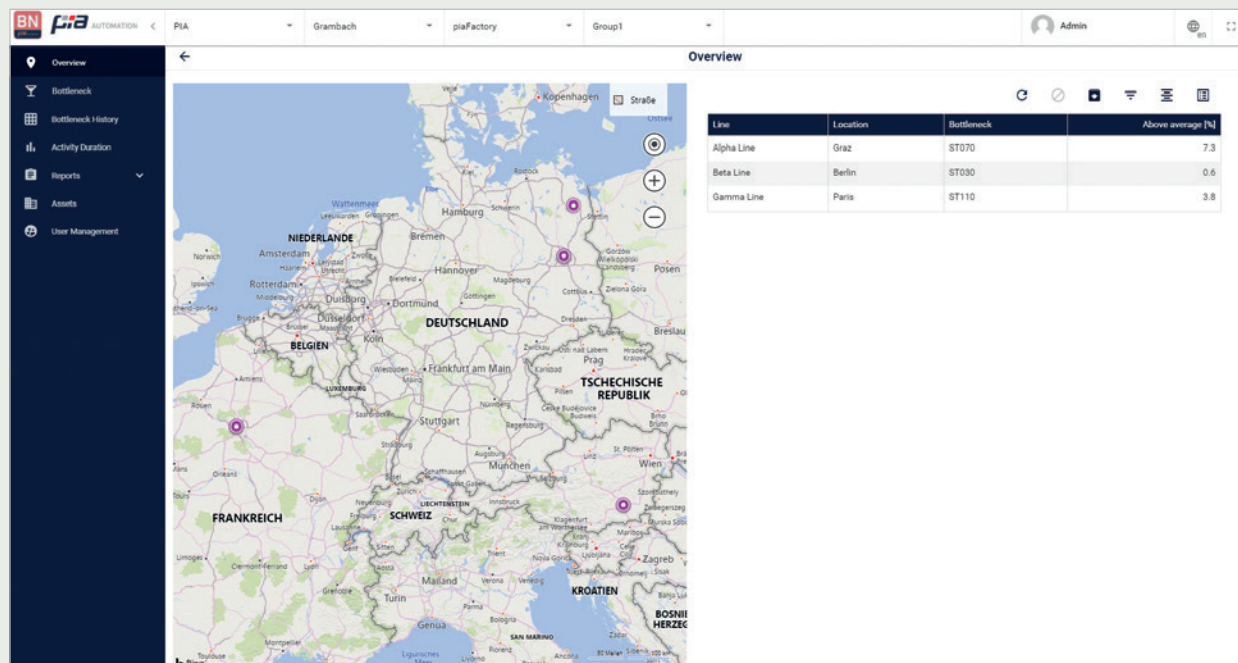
BN pia AUTOMATION < PIA Grambach piaFactory Group1 Admin en

Overview
Bottleneck
Bottleneck History
Activity Duration
Reports
Assets
User Management

←

Overview

Straße

Kopenhagen
Ostsee
Rostock
Kiel
Hamburg
Schwerin
Stettin
Wattenmeer
Groningen
Bremen
NIEDERLANDE
Amsterdam
Norwich
Haarlem
Utrecht
Zwolle
Hannover
Bielefeld
Magdeburg
Gorzów Wielkopolski
Posen
Ipswich
Rotterdam
Middelburg
Duisburg
Dortmund
Göttingen
Cottbus
Zielona Góra
Brugge
Brussel
Düsseldorf
Köln
DEUTSCHLAND
Dresden
Breslau
BELGIEN
Zwickau
Ústí nad Labem
Prag
Hradec Králové
Amiens
Wiesbaden
Frankfurt am Main
Karlsbad
LUXEMBURG
Mainz
TSCHECHISCHE REPUBLIK
Rouen
Saarbrücken
Nürnberg
Pilsen
Brno
Stuttgart
Regensburg
České Budějovice
Straßburg
Augsburg
St. Pölten
Wien
Orléans
München
Schaffhausen
Tours
Dijon
Zürich
Innsbruck
LIECHTENSTEIN
FRANKREICH
SCHWEIZ
Klagenfurt
Maribor
Limoges
Clermont-Ferrand
Lyon
Ljubljana
Zagreb
Grenoble
Turin
Mailand
Verona
Venedig
Rijeka
KROATIEN
Genua
Parma
Bologna
BOSNIEN HERZEG
SAN MARINO
Montpellier
Toulouse
Florenz
Ancona

| Line | Location | Bottleneck | Above average [%] |
|---|---|---|---|
| Alpha Line | Graz | ST070 | 7.3 |
| Beta Line | Berlin | ST030 | 0.6 |
| Gamma Line | Paris | ST110 | 3.8 |